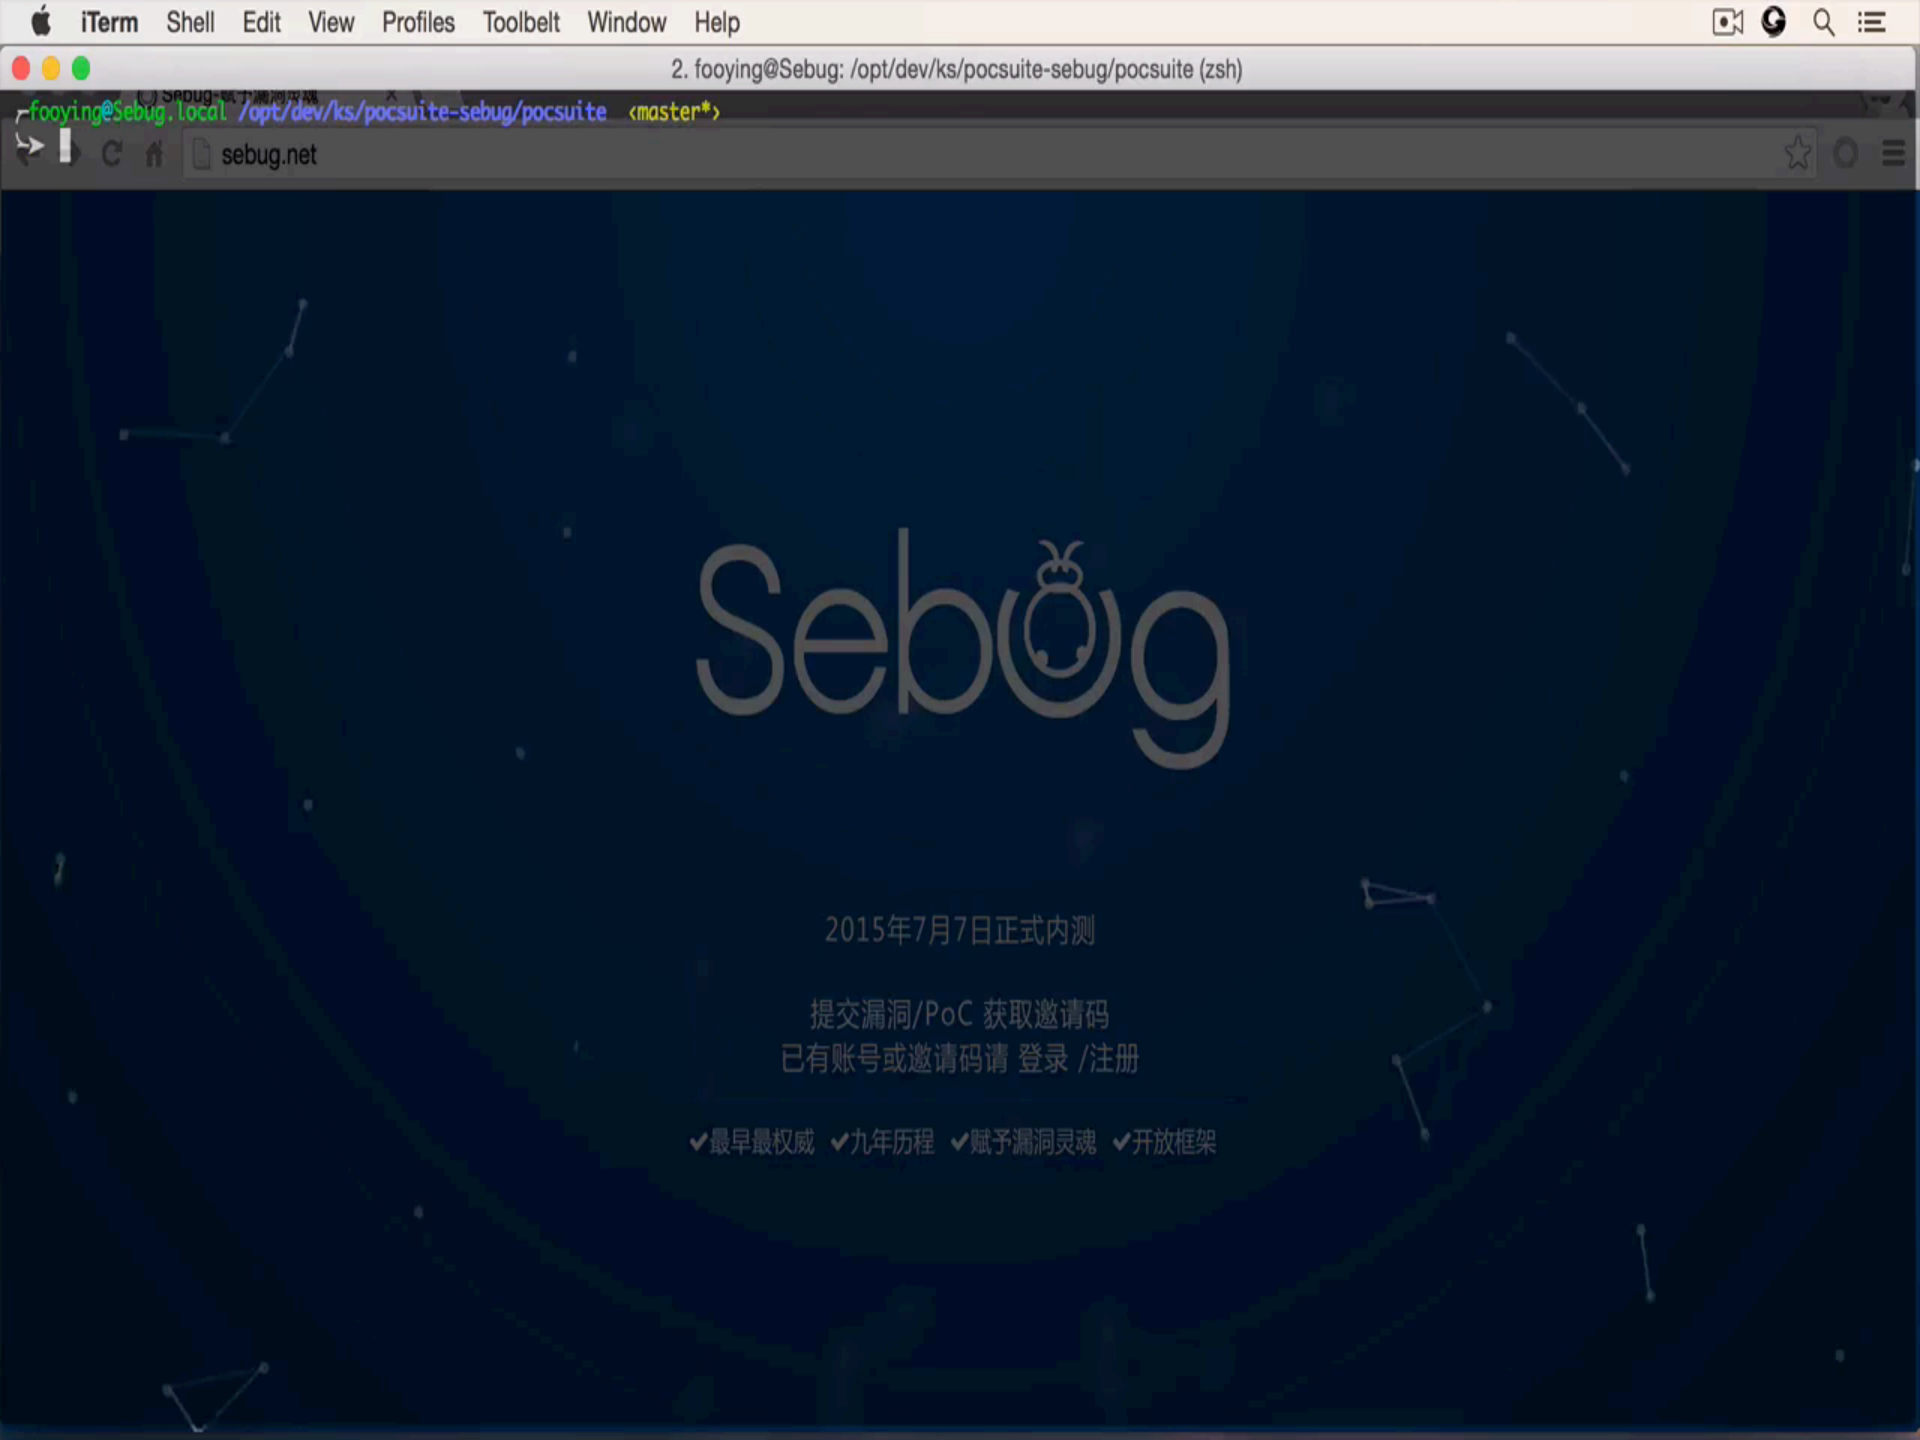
iTerm Shell Edit View Profiles Toolbelt Window Help

2. fooying@Sebug: /opt/dev/ks/pocsuite-sebug/pocsuite (zsh)

fooying@Sebug.local /opt/dev/ks/pocsuite-sebug/pocsuite ‹master*›

sebug.net

Sebug

2015年7月7日正式内测

提交漏洞/PoC 获取邀请码
已有账号或邀请码请 登录 /注册

✔最早最权威 ✔九年历程 ✔赋予漏洞灵魂 ✔开放框架